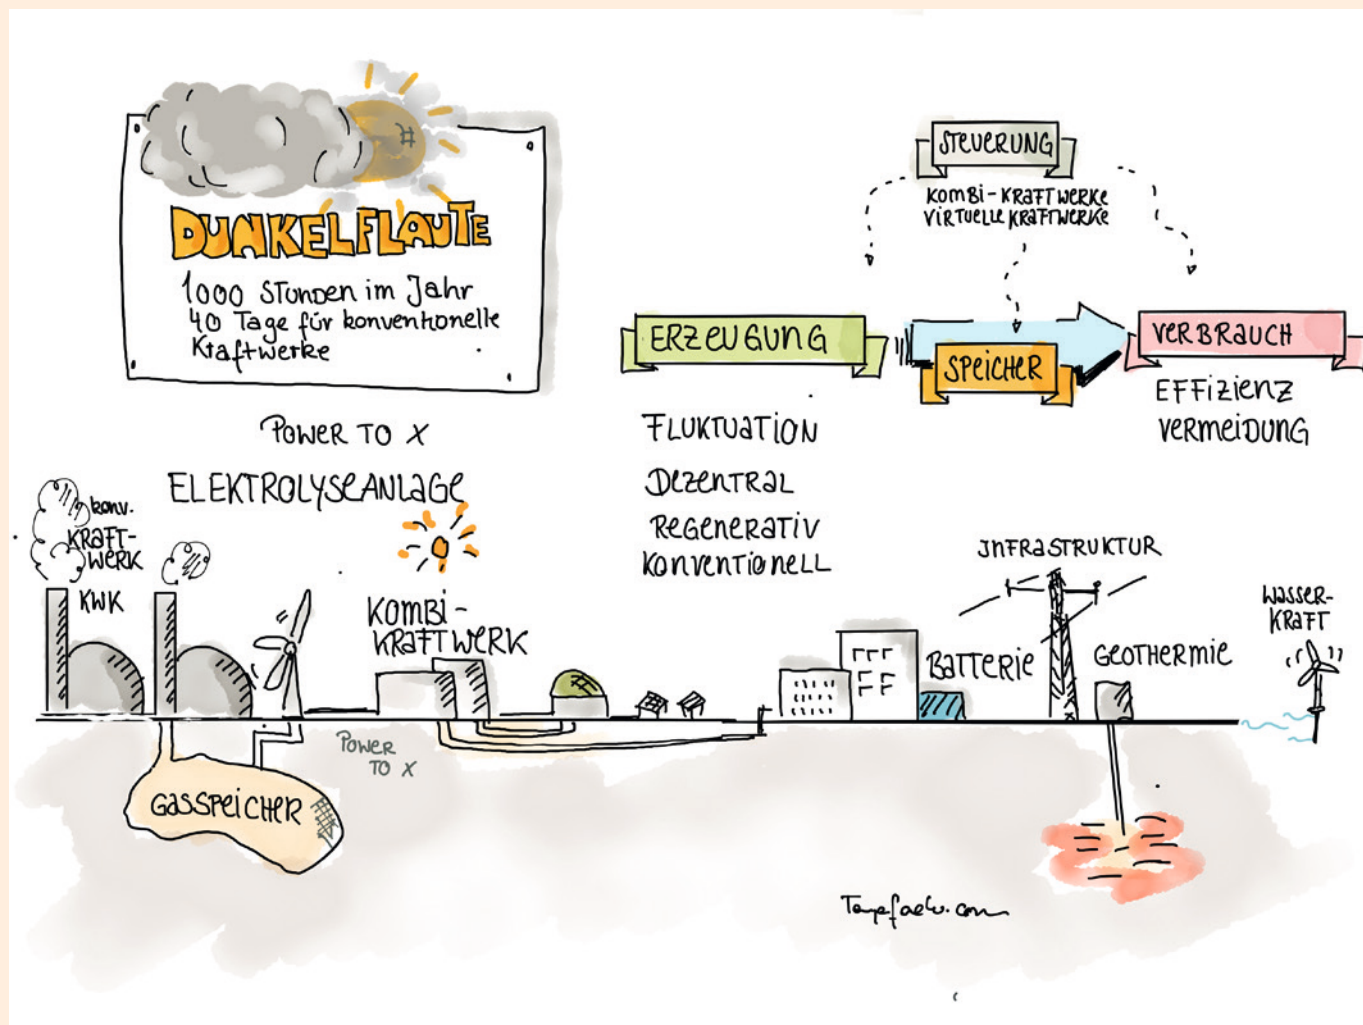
DUNKELFLAUTE

1000 Stunden im Jahr
40 Tage für konventionelle Kraftwerke

Power to X

ELEKTROLYSEANLAGE

STEUERUNG

KOMBI-KRAFTWERKE
VIRTUELLE KRAFTWERKE

ERZEUGUNG

SPEICHER

VERBRAUCH

FLUKTUATION
DEZENTRAL
REGENERATIV
KONVENTIONELL

EFFIZIENZ
VERMEIDUNG

konv. KRAFTWERK

KWK

KOMBI-KRAFTWERK

INFRASTRUKTUR

WASSER-KRAFT

BATTERIE

GEOTHERMIE

POWER TO X

GASSPEICHER

Tagefacts.com